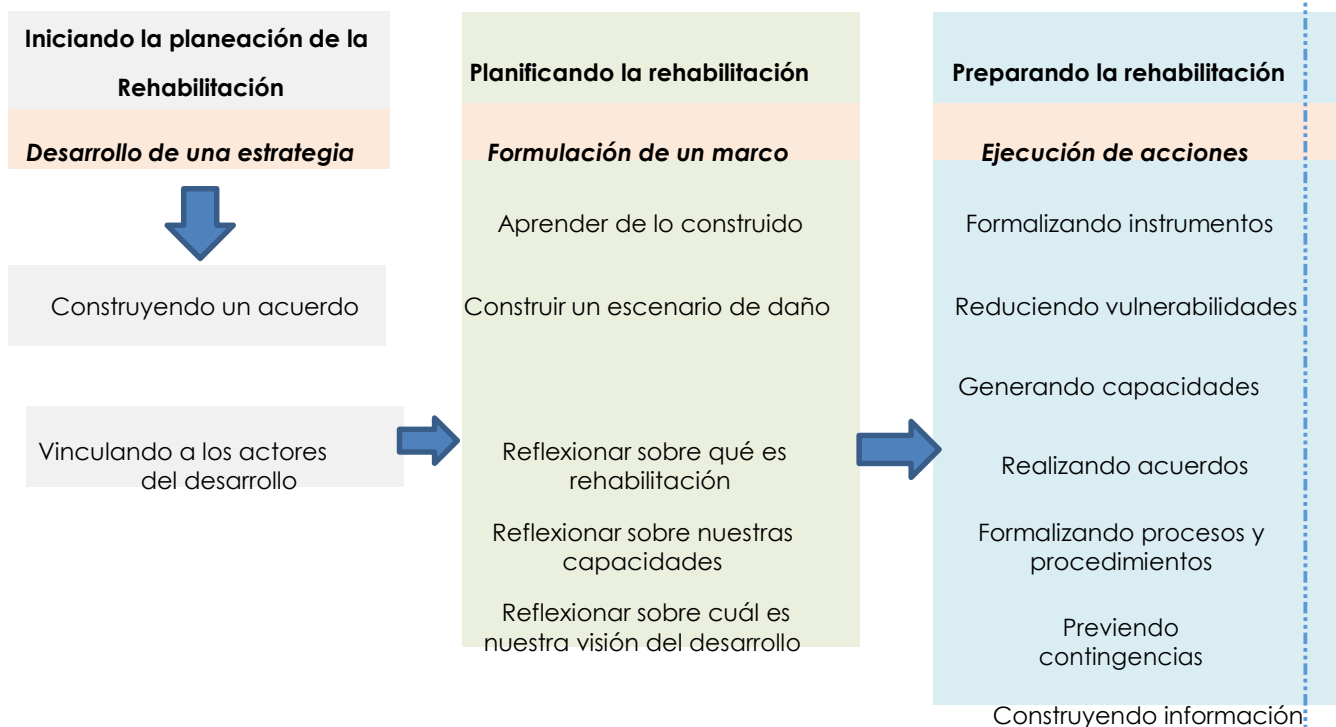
Iniciando la planeación de la Rehabilitación

Desarrollo de una estrategia

Construyendo un acuerdo

Vinculando a los actores del desarrollo

Planificando la rehabilitación

Formulación de un marco

Aprender de lo construido

Construir un escenario de daño

Reflexionar sobre qué es rehabilitación

Reflexionar sobre nuestras capacidades

Reflexionar sobre cuál es nuestra visión del desarrollo

Preparando la rehabilitación

Ejecución de acciones

Formalizando instrumentos

Reduciendo vulnerabilidades

Generando capacidades

Realizando acuerdos

Formalizando procesos y procedimientos

Previendo contingencias

Construyendo información